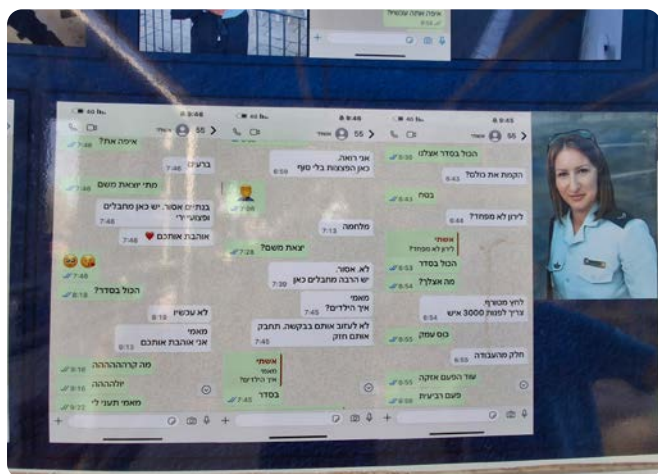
איפה את עכשיו?
6:53

8:46
55
איפה את?
7:48
ברוקין
7:46
מתי יוצאת משם
7:46
בנתיים אסור. יש כאן מחבלים ופצועים
7:48
אוהבת אותכם ❤️
7:48
7:46
הכול בסדר?
8:18
לא עכשיו
8:19
מאמי
אני אוהבת אותכם
9:13
מה קרההההההה
9:16
יולהההה
9:16
מאמי תעני לי
9:22

8:46
55
אני רואה.
כאן הפצצות בלי סוף
6:59
7:08
מלחמה
7:13
יוצאת משם?
7:28
לא. אסור.
יש הרבה מחבלים כאן
7:30
מאמי
איך הילדים?
7:45
לא לצאת אותם בבקשה. תחבק אותם חזק
7:45
אשתי
מאמי
איך הילדים?
בסדר
7:45

8:45
55
הכול בסדר אצלך
6:36
הקמת את כולם?
6:43
בסח
6:43
לירון לא מפחד?
6:44
אשתי
לירון לא מפחד?
הכול בסדר
6:53
מה אצלך?
6:54
לחץ מטורף
צריך לפנות 3000 איש
6:54
כוס עמק
6:55
חלק מהעבודה
6:55
עוד הפעם אזעקה
6:55
פעם רביעית
6:56